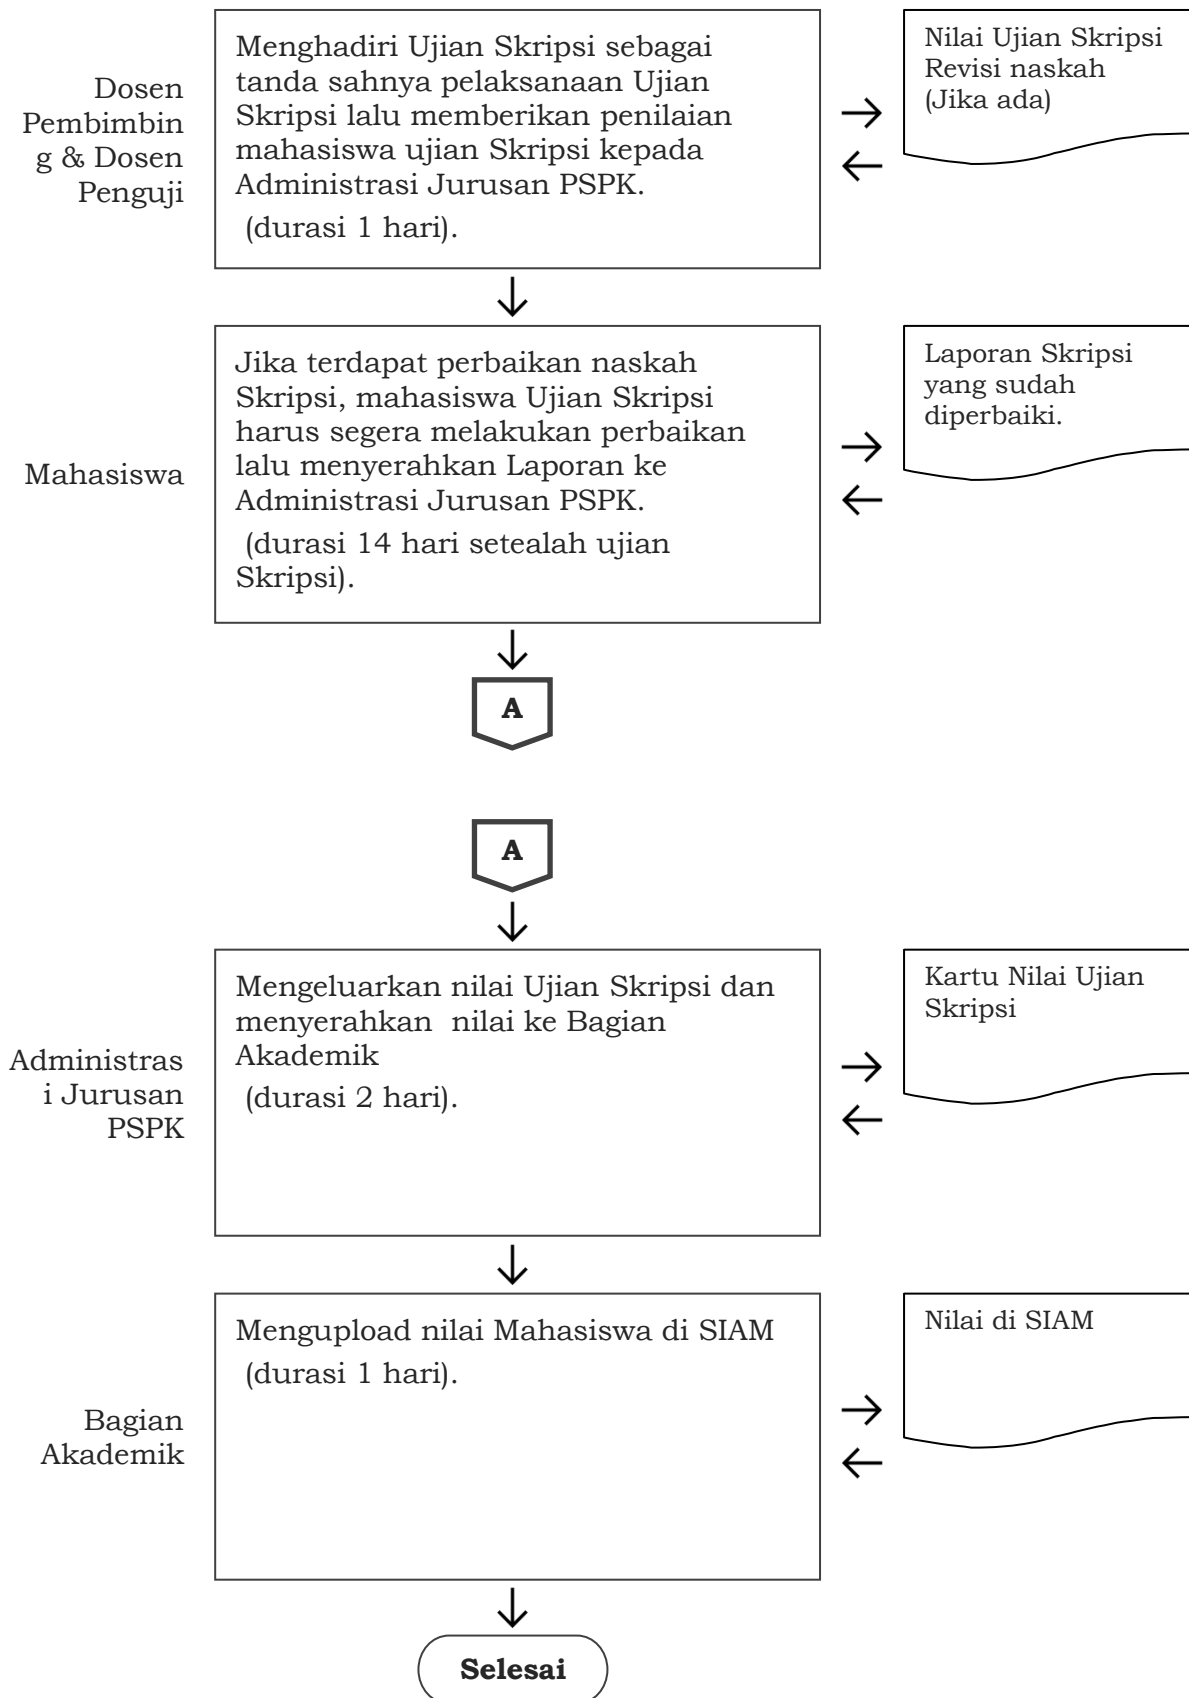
Dosen Pembimbing & Dosen Penguji

Menghadiri Ujian Skripsi sebagai tanda sahnya pelaksanaan Ujian Skripsi lalu memberikan penilaian mahasiswa ujian Skripsi kepada Administrasi Jurusan PSPK.
(durasi 1 hari).

Nilai Ujian Skripsi
Revisi naskah
(Jika ada)

Mahasiswa

Jika terdapat perbaikan naskah Skripsi, mahasiswa Ujian Skripsi harus segera melakukan perbaikan lalu menyerahkan Laporan ke Administrasi Jurusan PSPK.
(durasi 14 hari setealah ujian Skripsi).

Laporan Skripsi yang sudah diperbaiki.

A

A

Administrasi Jurusan PSPK

Mengeluarkan nilai Ujian Skripsi dan menyerahkan nilai ke Bagian Akademik
(durasi 2 hari).

Kartu Nilai Ujian Skripsi

Bagian Akademik

Mengupload nilai Mahasiswa di SIAM
(durasi 1 hari).

Nilai di SIAM

Selesai